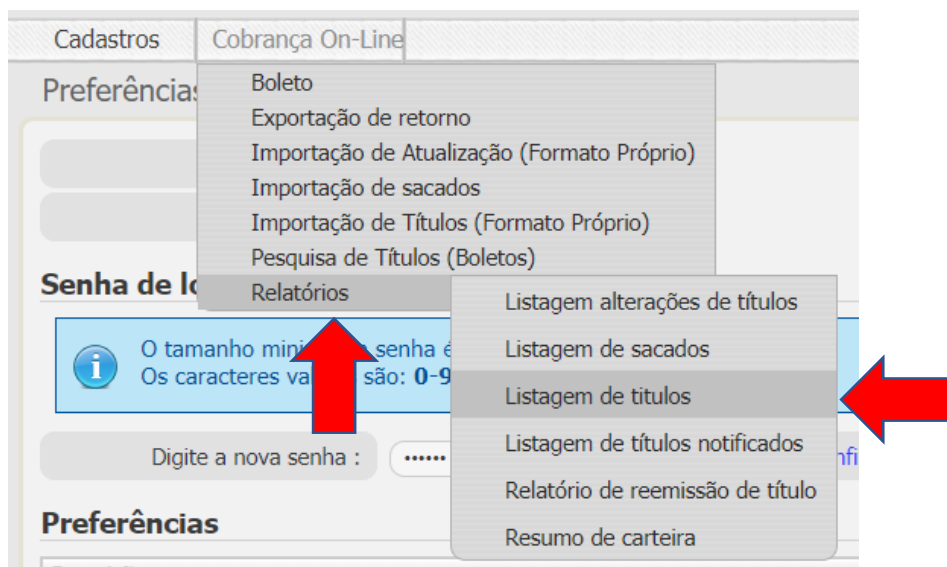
Cadastros | Cobrança On-Line

Preferências

Boleto
Exportação de retorno
Importação de Atualização (Formato Próprio)
Importação de sacados
Importação de Títulos (Formato Próprio)
Pesquisa de Títulos (Boletos)
Relatórios

Listagem alterações de títulos
Listagem de sacados
Listagem de titulos
Listagem de títulos notificados
Relatório de reemissão de título
Resumo de carteira

Senha de lo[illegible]

O tamanho mini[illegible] senha é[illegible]
Os caracteres va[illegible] são: 0-9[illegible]

Digite a nova senha : ••••••

Preferências